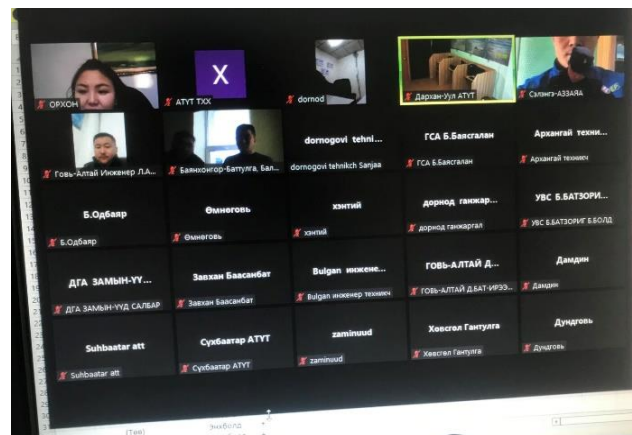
X

ОРХОН

АТУТ ТХХ

dornod

Дархан-Уул АТУТ

Сэлэнгэ-АЗЗАЯА

Говь-Алтай Инженер ЛА...

Баянхонгор-Баттулга, Бал...

dornogovi tehni...

dornogovi tehnickh Sanjaa

ГСА Б.Баясгалан

ГСА Б.Баясгалан

Архангай техни...

Архангай техничи

Б.Одбаяр

Б.Одбаяр

Өмнөговь

Өмнөговь

хэнтий

хэнтий

дорнод ганжар...

дорнод ганжаргал

УВС Б.БАТЗОРИ...

УВС Б.БАТЗОРИГ Б.БОЛД

ДГА ЗАМЫН-ҮҮ...

ДГА ЗАМЫН-ҮҮД САЛБАР

Завхан Баасанбат

Завхан Баасанбат

Bulgan инжене...

Bulgan инженер техничи

ГОВЬ-АЛТАЙ Д...

ГОВЬ-АЛТАЙ Д.БАТ-ИРЭЭ...

Дамдин

Дамдин

Suhbaatar att

Suhbaatar att

Сүхбаатар АТУТ

Сүхбаатар АТУТ

zaminuud

zaminuud

Хөвсгөл Гантулга

Хөвсгөл Гантулга

Дундговь

Дундговь

(Тез)

энхболд